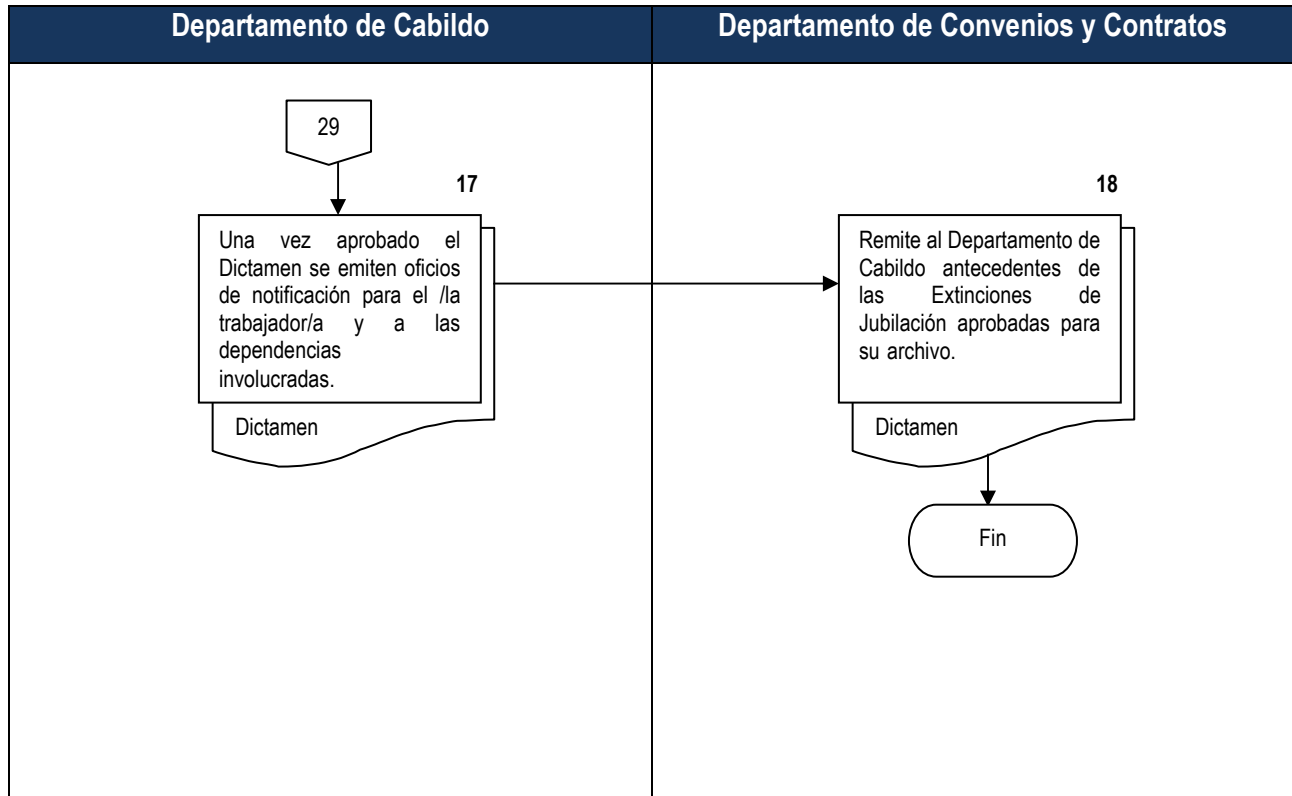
Departamento de Cabildo

Departamento de Convenios y Contratos

29

17

Una vez aprobado el Dictamen se emiten oficios de notificación para el /la trabajador/a y a las dependencias involucradas.

Dictamen

18

Remite al Departamento de Cabildo antecedentes de las Extinciones de Jubilación aprobadas para su archivo.

Dictamen

Fin